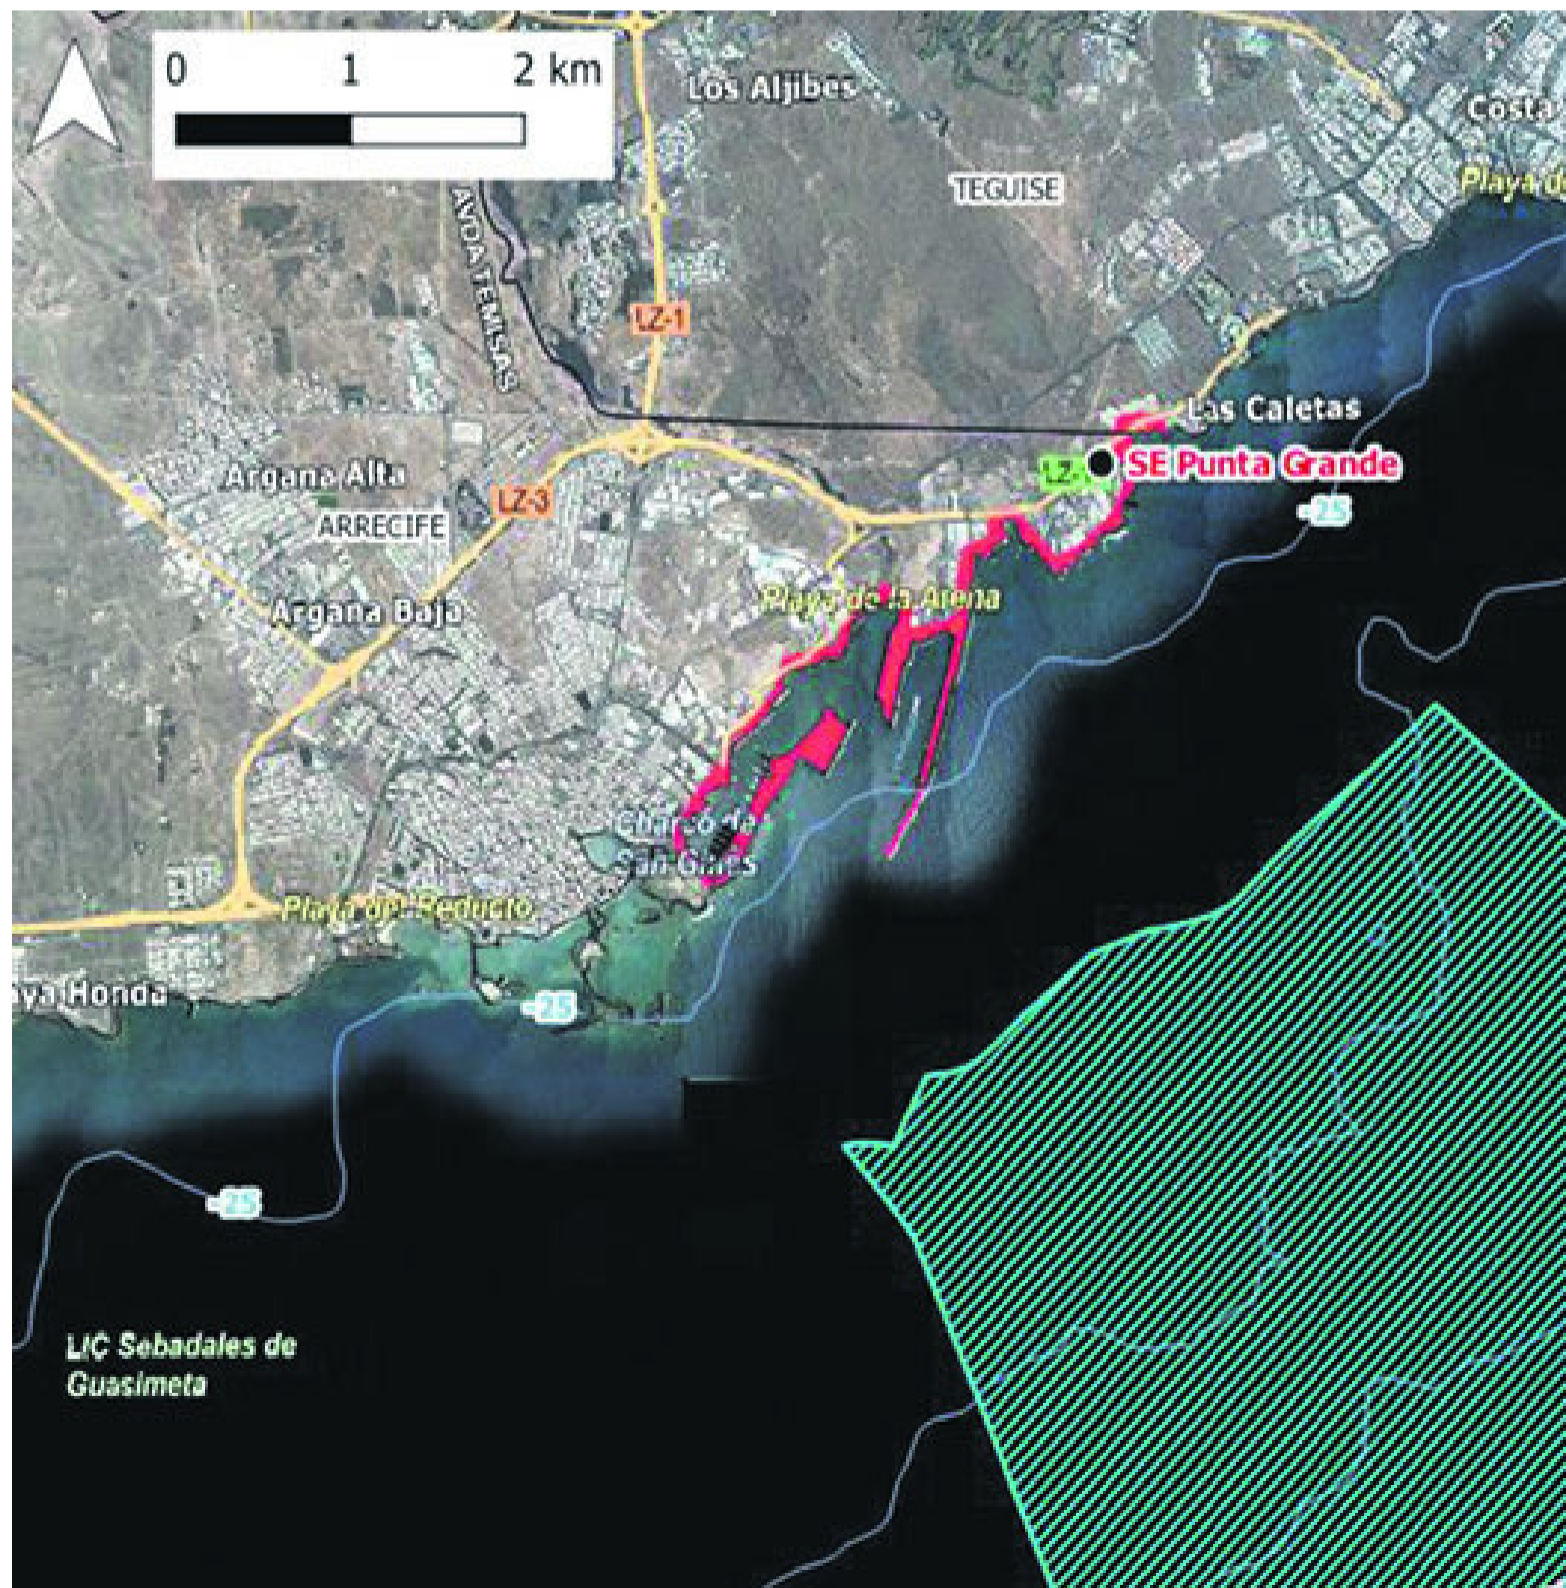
0 1 2 km
Los Aljibes
Costa
TEGUISE
Playa d
AVDA TEMISAS
LZ-1
Las Caletas
LZ-
SE Punta Grande
Argana Alta
LZ-3
ARRECIFE
-25
Argana Bajo
Playa de la Arena
Charco de San Ginés
Playa del Reducto
aya Honda
-25
-25
LIC Sebadales de Guasimeta